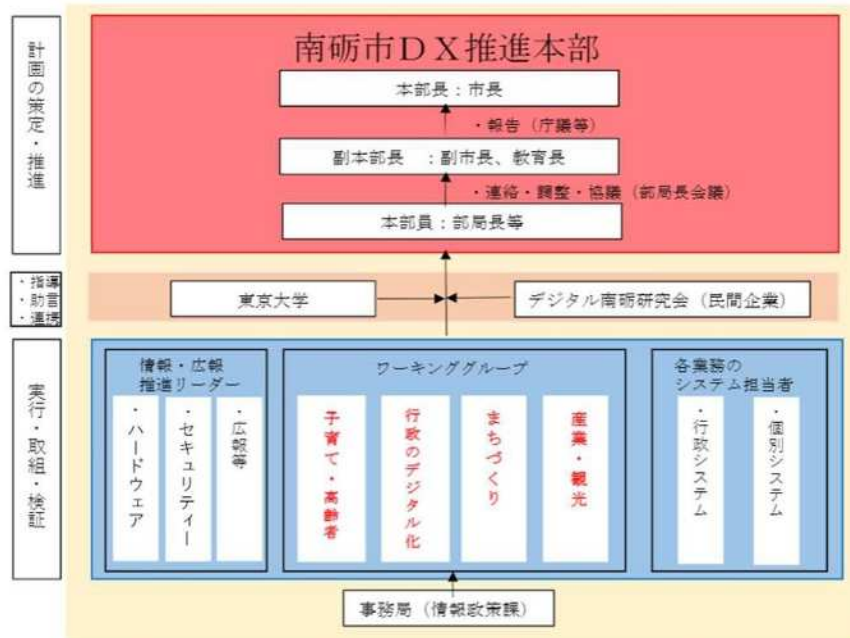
計画の策定・推進

南砺市DX推進本部

本部長：市長

・報告（庁議等）

副本部長　：副市長、教育長

・連絡・調整・協議（部局長会議）

本部員：部局長等

・指導
・助言
・連携

東京大学

デジタル南砺研究会（民間企業）

実行・取組・検証

情報・広報
推進リーダー

・ハードウェア

・セキュリティー

・広報等

ワーキンググループ

子育て・高齢者

行政のデジタル化

まちづくり

産業・観光

各業務の
システム担当者

・行政システム

・個別システム

事務局（情報政策課）